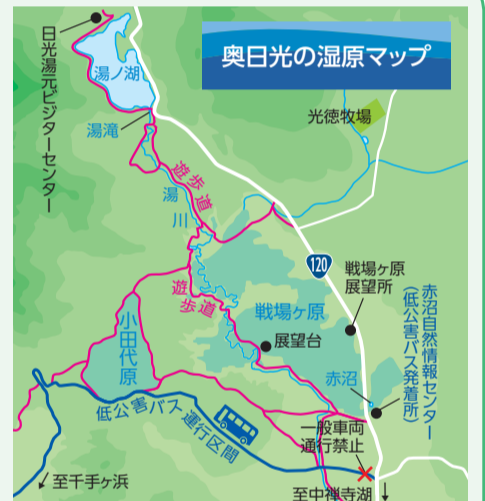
奥日光の湿原マップ

日光湯元ビジターセンター

湯ノ湖

湯滝

光徳牧場

遊歩道

湯川

120

戦場ヶ原展望所

赤沼自然情報センター（低公害バス発着所）

遊歩道

戦場ヶ原

小田代原

展望台

赤沼

低公害バス運行区間

一般車両通行禁止

至千手ヶ浜

至中禅寺湖